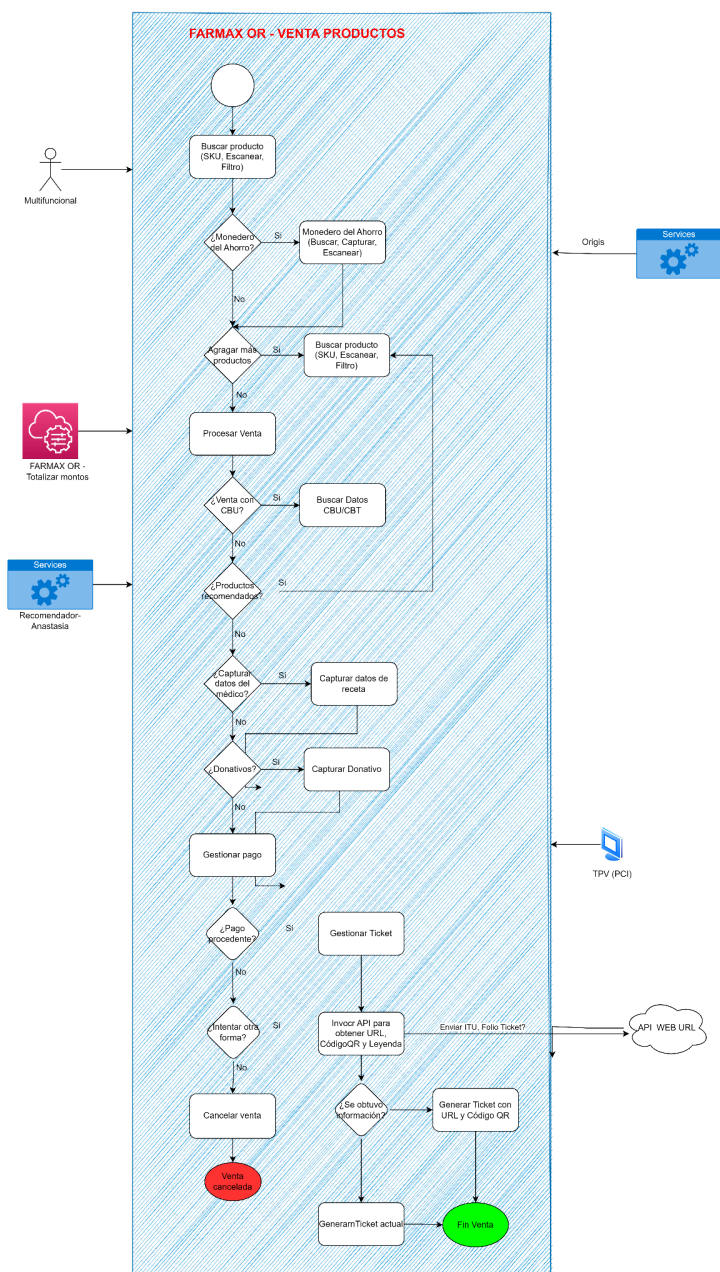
FARMAX OR - VENTA PRODUCTOS

Multifuncional

Buscar producto (SKU, Escanear, Filtro)

¿Monedero del Ahorro?

Si

Monedero del Ahorro (Buscar, Capturar, Escanear)

Services

Origis

No

Agragar mas productos

Si

Buscar producto (SKU, Escanear, Filtro)

No

FARMAX OR - Totalizar montos

Procesar Venta

¿Venta con CBU?

Si

Buscar Datos CBU/CBT

No

Services

Recomendador-Anastasia

¿Productos recomendados?

Si

No

¿Capturar datos del médico?

Si

Capturar datos de receta

No

¿Donativos?

Si

Capturar Donativo

No

Gestionar pago

TPV (PCI)

¿Pago procedente?

Si

Gestionar Ticket

No

¿Intentar otra forma?

Si

Invocr API para obtener URL, CódigoQR y Leyenda

Enviar ITU, Folio Ticket?

API WEB URL

No

Cancelar venta

¿Se obtuvo información?

Generar Ticket con URL y Código QR

Venta cancelada

GeneramTicket actual

Fin Venta